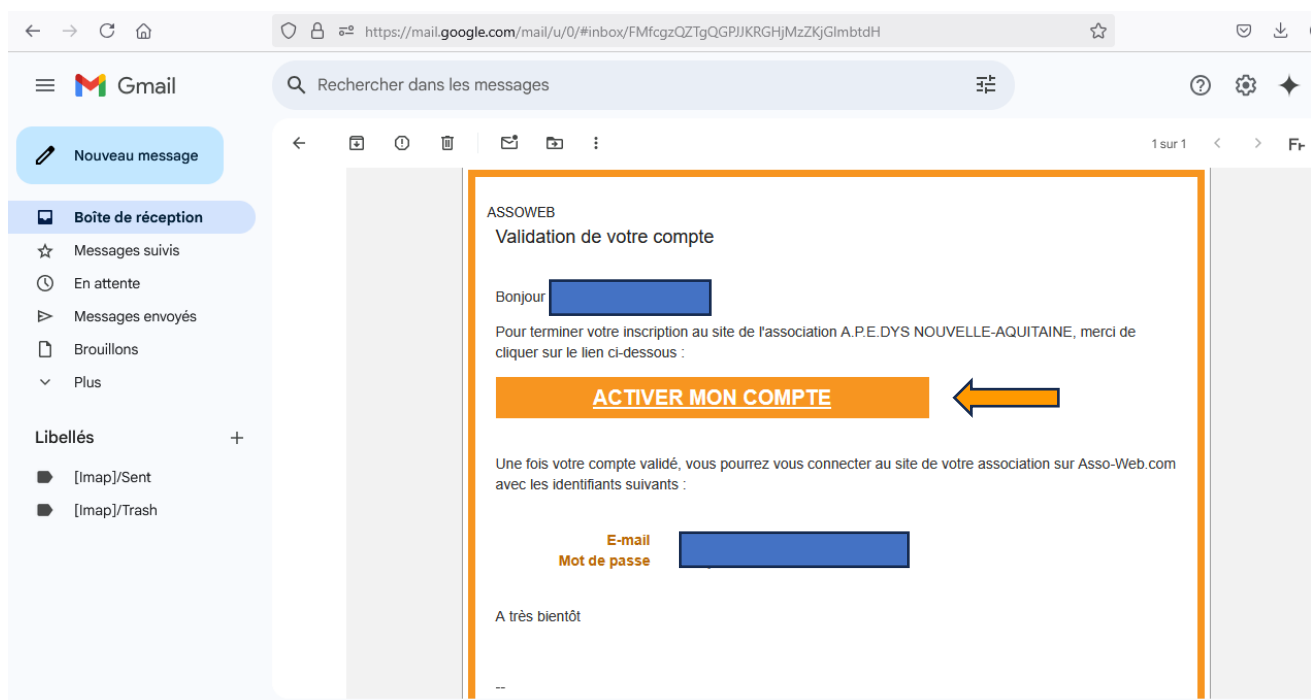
https://mail.google.com/mail/u/0/#inbox/FMfcgzQZTgQGPJJKRGHjMzZKjGlmbtdH

Gmail

Rechercher dans les messages

Nouveau message

Boîte de réception
Messages suivis
En attente
Messages envoyés
Brouillons
Plus

Libellés
[Imap]/Sent
[Imap]/Trash

1 sur 1

ASSOWEB
Validation de votre compte

Bonjour

Pour terminer votre inscription au site de l'association A.P.E.DYS NOUVELLE-AQUITAINE, merci de cliquer sur le lien ci-dessous :

ACTIVER MON COMPTE

Une fois votre compte validé, vous pourrez vous connecter au site de votre association sur Asso-Web.com avec les identifiants suivants :

E-mail
Mot de passe

A très bientôt

--